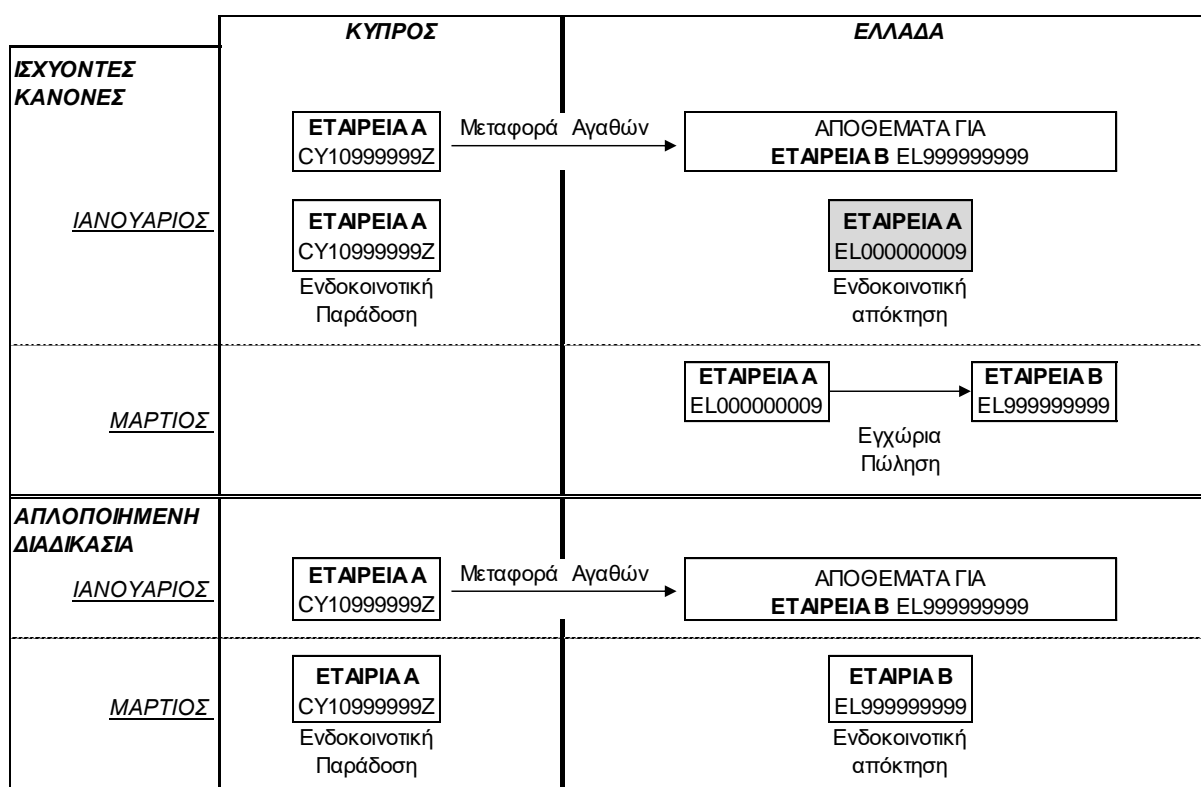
| | ΚΥΠΡΟΣ | ΕΛΛΑΔΑ |
|---|---|---|
| ΙΣΧΥΟΝΤΕΣ ΚΑΝΟΝΕΣ | ΕΤΑΙΡΕΙΑ Α CY10999999Z → Μεταφορά Αγαθών | ΑΠΟΘΕΜΑΤΑ ΓΙΑ ΕΤΑΙΡΕΙΑ Β EL999999999 |
| ΙΑΝΟΥΑΡΙΟΣ | ΕΤΑΙΡΕΙΑ Α CY10999999Z Ενδοκοινοτική Παράδοση | ΕΤΑΙΡΕΙΑ Α EL000000009 Ενδοκοινοτική απόκτηση |
| ΜΑΡΤΙΟΣ | | ΕΤΑΙΡΕΙΑ Α EL000000009 → ΕΤΑΙΡΕΙΑ Β EL999999999 Εγχώρια Πώληση |
| ΑΠΛΟΠΟΙΗΜΕΝΗ ΔΙΑΔΙΚΑΣΙΑ | | |
| ΙΑΝΟΥΑΡΙΟΣ | ΕΤΑΙΡΕΙΑ Α CY10999999Z → Μεταφορά Αγαθών | ΑΠΟΘΕΜΑΤΑ ΓΙΑ ΕΤΑΙΡΕΙΑ Β EL999999999 |
| ΜΑΡΤΙΟΣ | ΕΤΑΙΡΙΑ Α CY10999999Z Ενδοκοινοτική Παράδοση | ΕΤΑΙΡΙΑ Β EL999999999 Ενδοκοινοτική απόκτηση |